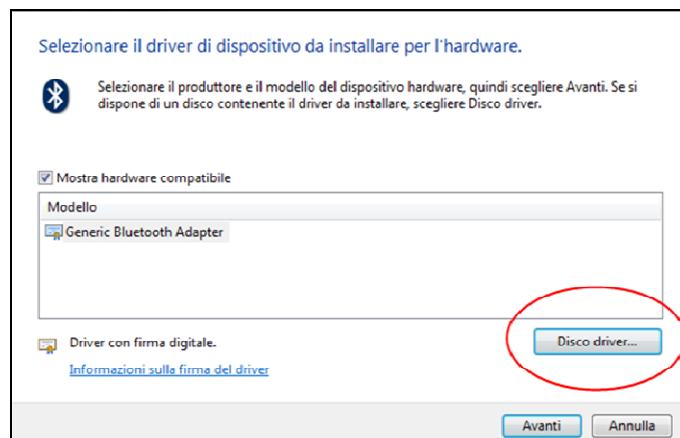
Selezionare il driver di dispositivo da installare per l'hardware.

Selezionare il produttore e il modello del dispositivo hardware, quindi scegliere Avanti. Se si dispone di un disco contenente il driver da installare, scegliere Disco driver.

Mostra hardware compatibile

Modello

Generic Bluetooth Adapter

Driver con firma digitale.

Informazioni sulla firma del driver

Disco driver...

Avanti

Annulla